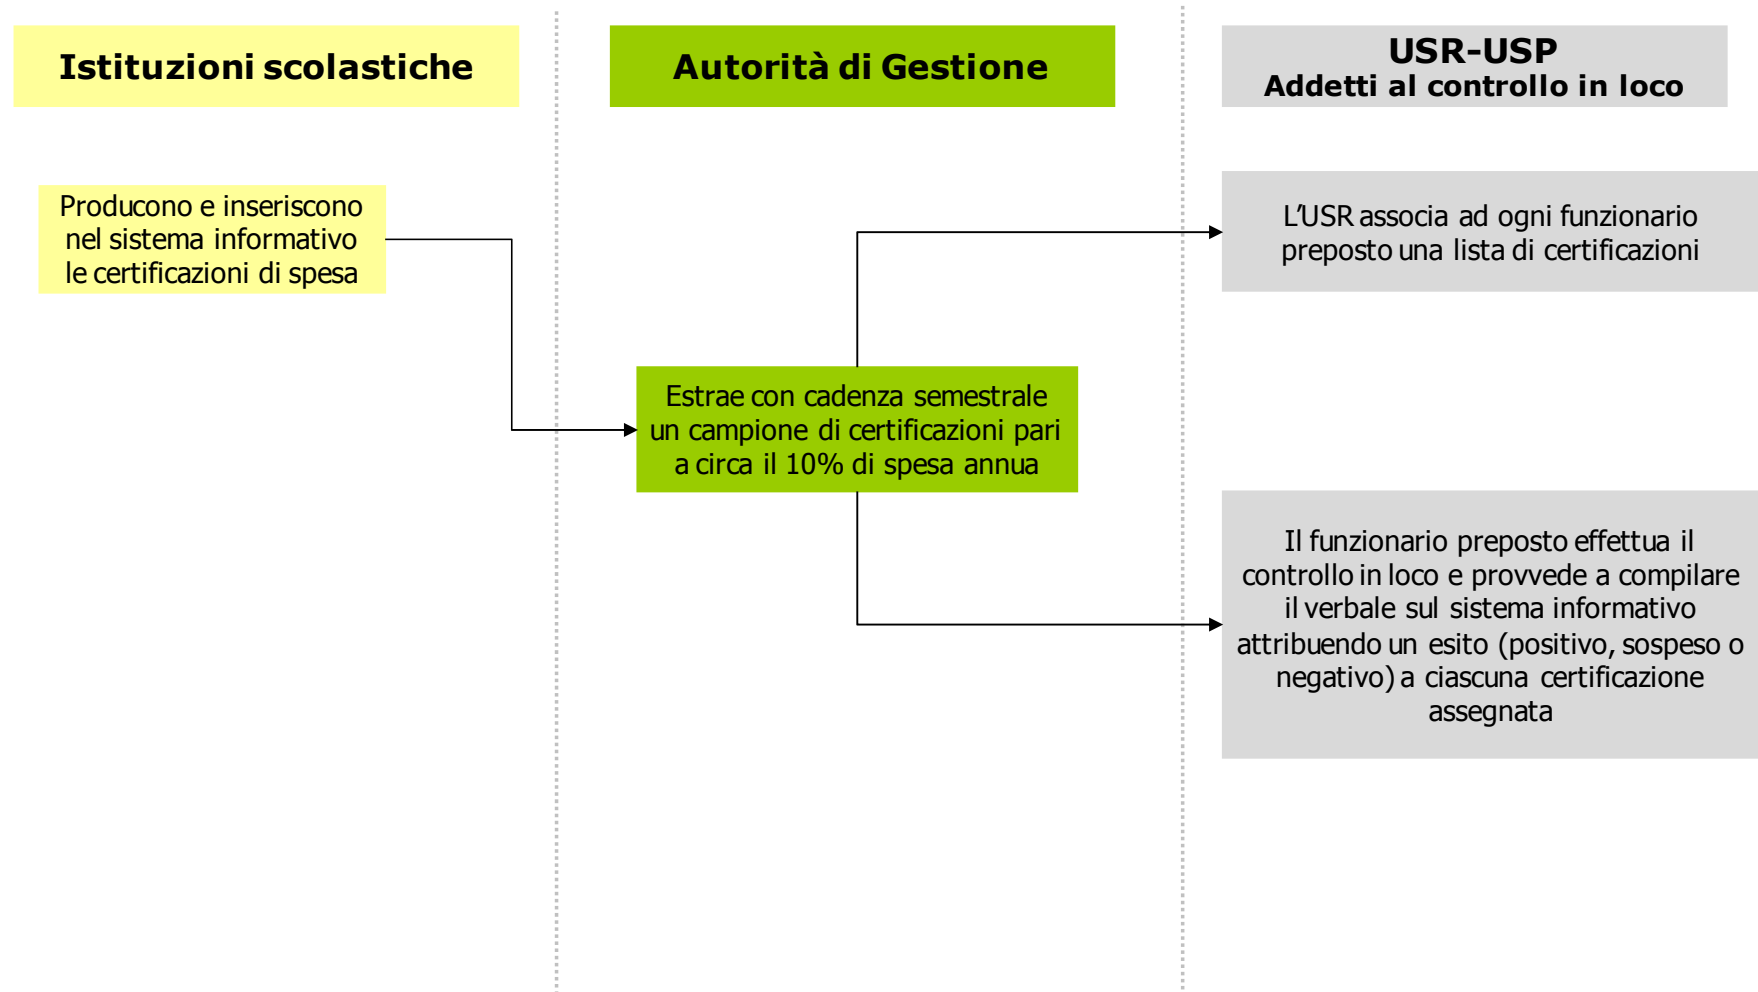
Istituzioni scolastiche

Autorità di Gestione

USR-USP
Addetti al controllo in loco

Producono e inseriscono nel sistema informativo le certificazioni di spesa

Estrae con cadenza semestrale un campione di certificazioni pari a circa il 10% di spesa annua

L'USR associa ad ogni funzionario preposto una lista di certificazioni

Il funzionario preposto effettua il controllo in loco e provvede a compilare il verbale sul sistema informativo attribuendo un esito (positivo, sospeso o negativo) a ciascuna certificazione assegnata